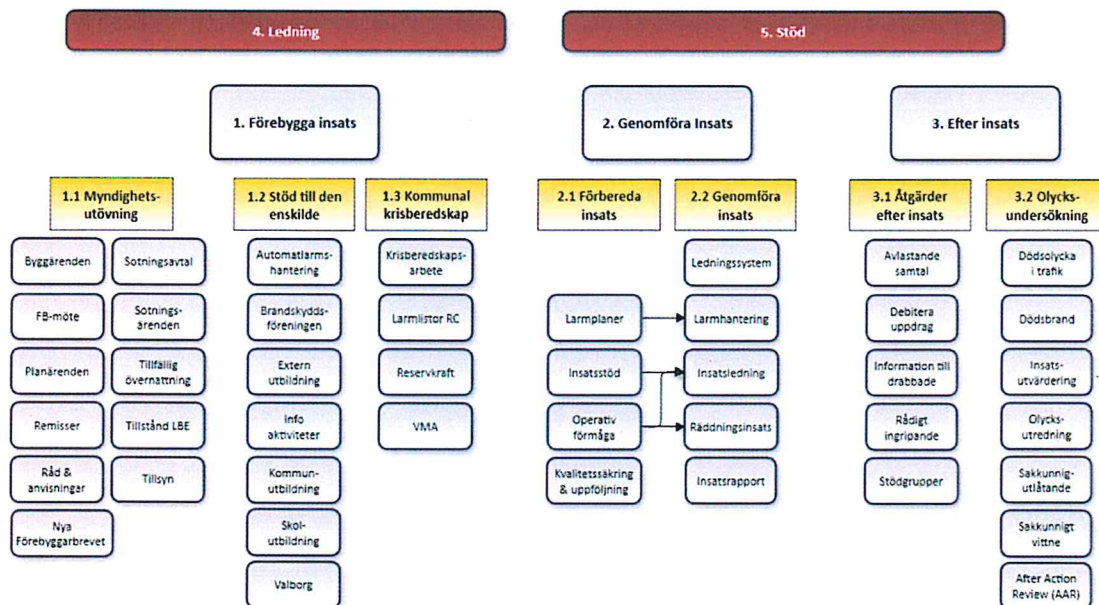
4. Ledning

5. Stöd

1. Förebygga insats

2. Genomföra Insats

3. Efter insats

1.1 Myndighetsutövning

Byggärenden
FB-möte
Planärenden
Remisser
Råd & anvisningar
Nya Förebyggarbrevet

Sotningsavtal
Sotningsärenden
Tillfällig övernattning
Tillstånd LBE
Tillsyn

1.2 Stöd till den enskilde

Automatlarmshantering
Brandskyddsföreningen
Extern utbildning
Info aktiviteter
Kommunutbildning
Skolutbildning
Valborg

1.3 Kommunal krisberedskap

Krisberedskapsarbete
Larmlistor RC
Reservkraft
VMA

2.1 Förbereda insats

Larmplaner
Insatsstöd
Operativ förmåga
Kvalitetssäkring & uppföljning

2.2 Genomföra insats

Ledningssystem
Larmhantering
Insatsledning
Räddningsinsats
Insatsrapport

3.1 Åtgärder efter insats

Avlastande samtal
Debitera uppdrag
Information till drabbade
Rådigt ingripande
Stödgrupper

3.2 Olycksundersökning

Dödsolycka i trafik
Dödsbrand
Insatsutvärdering
Olycksutredning
Sakkunnigutlåtande
Sakkunnigt vittne
After Action Review (AAR)